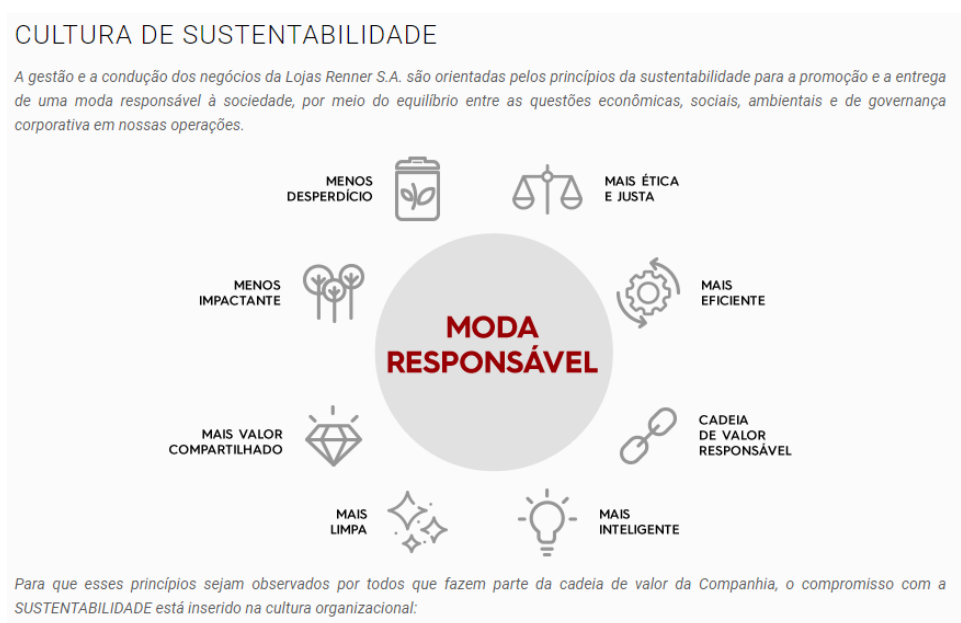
CULTURA DE SUSTENTABILIDADE

A gestão e a condução dos negócios da Lojas Renner S.A. são orientadas pelos princípios da sustentabilidade para a promoção e a entrega de uma moda responsável à sociedade, por meio do equilíbrio entre as questões econômicas, sociais, ambientais e de governança corporativa em nossas operações.

MENOS DESPERDÍCIO

MAIS ÉTICA E JUSTA

MENOS IMPACTANTE

MODA RESPONSÁVEL

MAIS EFICIENTE

MAIS VALOR COMPARTILHADO

CADEIA DE VALOR RESPONSÁVEL

MAIS LIMPA

MAIS INTELIGENTE

Para que esses princípios sejam observados por todos que fazem parte da cadeia de valor da Companhia, o compromisso com a SUSTENTABILIDADE está inserido na cultura organizacional: